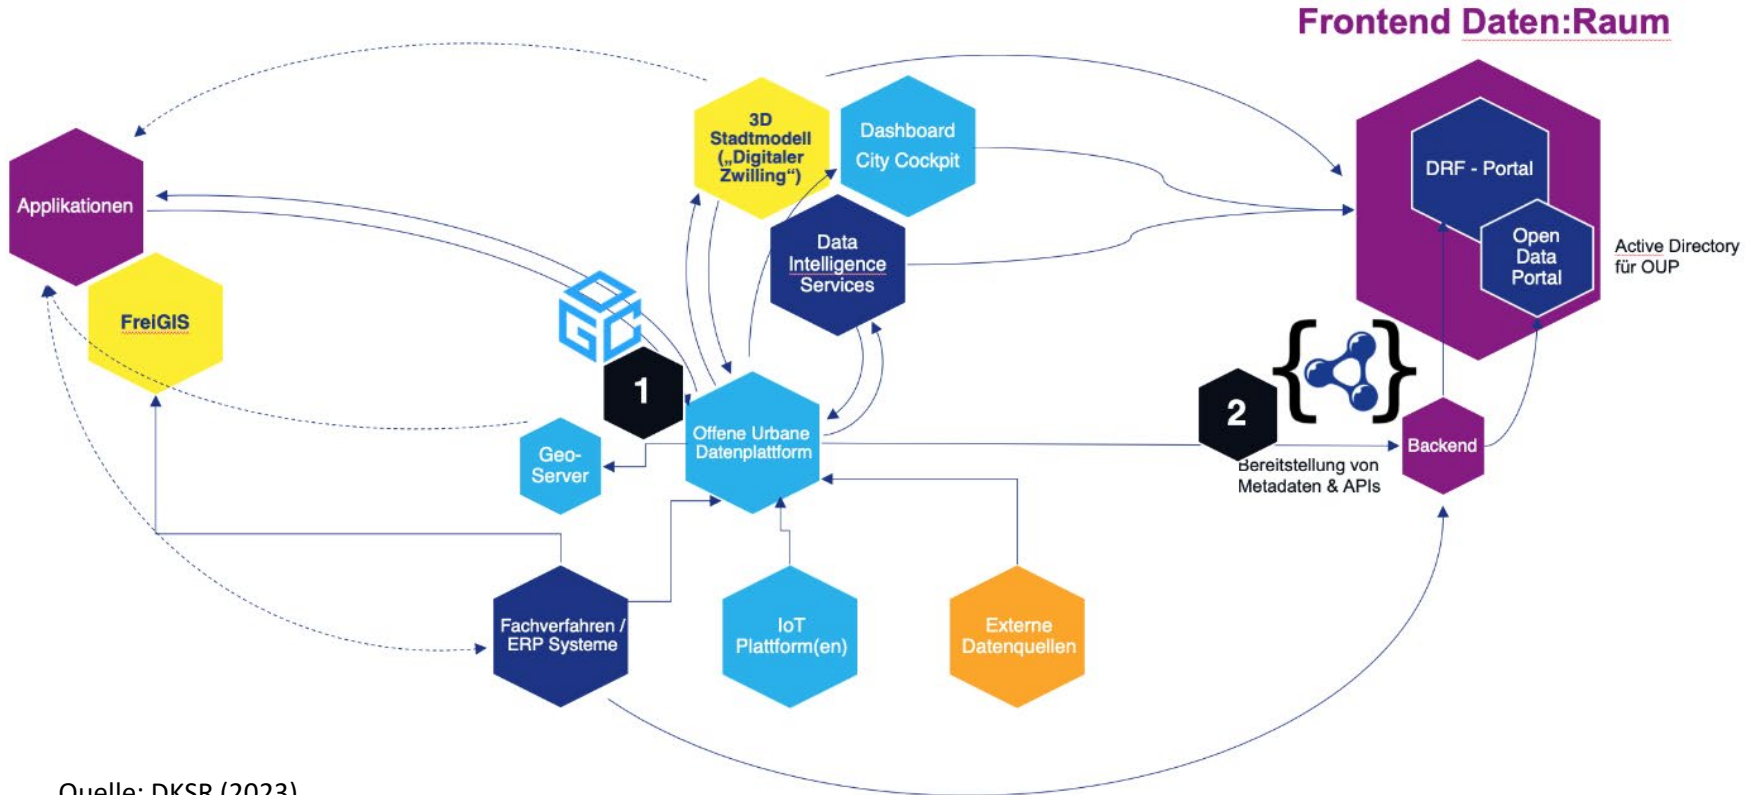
Frontend Daten:Raum

3D Stadtmodell („Digitaler Zwilling“)

Dashboard City Cockpit

DRF - Portal

Open Data Portal

Active Directory für OUP

Applikationen

Data Intelligence Services

FreiGIS

1

2

Offene Urbane Datenplattform

Geo-Server

Backend

Bereitstellung von Metadaten & APIs

Fachverfahren / ERP Systeme

IoT Plattform(en)

Externe Datenquellen

Quelle: DKSR (2023)